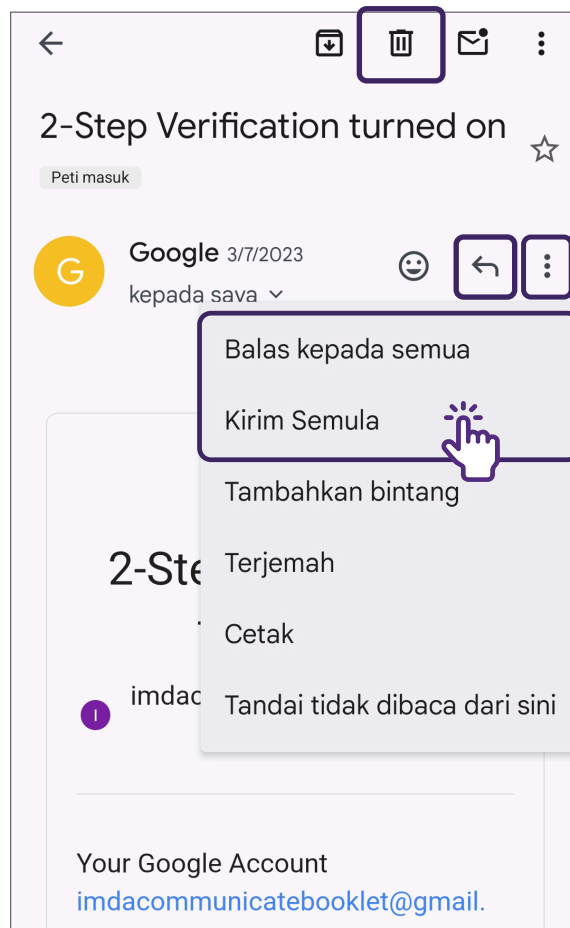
2-Step Verification turned on

Peti masuk

G

Google 3/7/2023

kepada saya

Balas kepada semua

Kirim Semula

Tambahkan bintang

Terjemah

Cetak

Tandai tidak dibaca dari sini

2-Ste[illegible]

imdac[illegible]

I

Your Google Account

imdacommunicatebooklet@gmail.